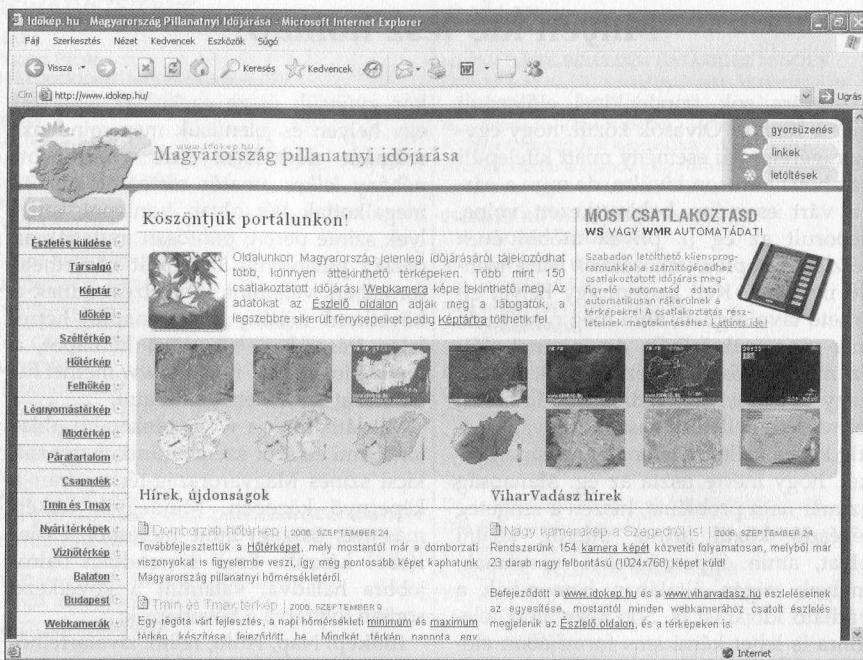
Idokep.hu - Magyarország Pillanatnyi Időjárása - Microsoft Internet Explorer

Fájl Szerkesztés Nézet Kedvencek Eszközök Súgó

Vissza Keresés Kedvencek

Cím http://www.idokep.hu/ Ugrás

www.idokep.hu

Magyarország pillanatnyi időjárása

gyorsüzenés
linkek
letöltések

Észlelés küldése
Társalgó
Képtár
Időkép
Széltérkép
Hőtérkép
Felhőkép
Légnyomástérkép
Mixtérkép
Páratartalom
Csapadék
Tmin és Tmax
Nyári térképek
Vízhőtérkép
Balaton
Budapest
Webkamerák

Köszöntjük portálunkon!

Oldalunkon Magyarország jelenlegi időjárásáról tájékozódhat több, könnyen áttekinthető térképeken. Több mint 150 csatlakoztatott időjárási Webkamera képe tekinthető meg. Az adatokat az Észlelő oldalon adják meg a látogatók, a legszebbre sikerült fényképeiket pedig Képtárba tölthetik fel.

MOST CSATLAKOZTASD
WS VAGY WMR AUTOMATÁDAT!

Szabadon letölthető kliensprogramunkkal a számítógépedhez csatlakoztatott időjárás megfigyelő automatád adatai automatikusan rákerülnek a térképekre! A csatlakoztatás részleteinek megtekintéséhez kattints ide!

Hírek, újdonságok

Domborzati hőtérkép | 2006. SZEPTEMBER 24.
Továbbfejlesztettük a Hőtérképet, mely mostantól már a domborzati viszonyokat is figyelembe veszi, így még pontosabb képet kaphatunk Magyarország pillanatnyi hőmérsékletéről.

Tmin és Tmax térkép | 2006. SZEPTEMBER 9.
Egy régóta várt fejlesztés, a napi hőmérsékleti minimum és maximum térkép készítése fejeződött be. Mindkét térkép naponta egy

ViharVadász hírek

Nagy kamerakép a Szegedről is! | 2006. SZEPTEMBER 24.
Rendszerünk 154 kamera képét közvetíti folyamatosan, melyből már 23 darab nagy felbontású (1024x768) képet küld!

Befejeződött a www.idokep.hu és a www.viharvadasz.hu észleléseinek az egyesítése, mostantól minden webkamerához csatolt észlelés megjelenik az Észlelő oldalon, és a térképeken is.

Internet